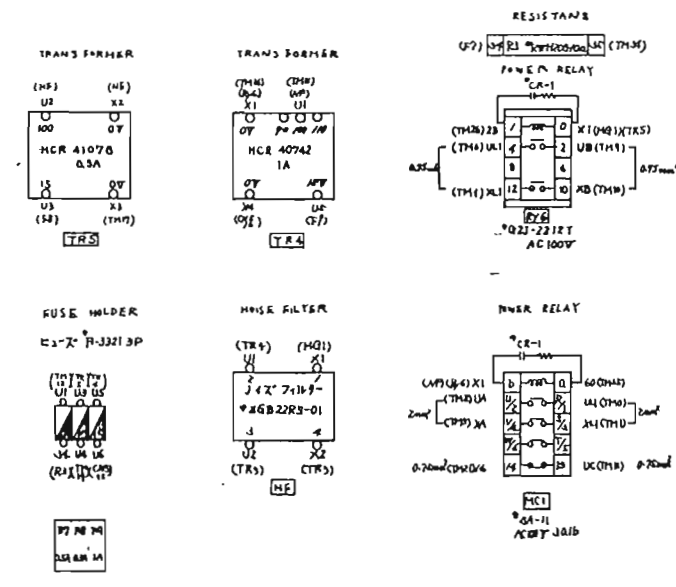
RESISTANS

(F7) 5R R1 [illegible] 5C (TM3)

TRANS FORMER

(NF) (NF)
U2 X2
100 0V
HCR 41076
0.5A
15 0V
U3 X3
(5B) (TM7)

TRS

TRANS FORMER

(TM4) (TM8)
(R6) (NF)
X1 U1
0V 90 100 110
HCR 40742
1A
0V 40V
V4 U4
(Q5E) (F1)

TR4

POWER RELAY

*CR-1

(TM26) 23 1 0 X1 (HQ1)(TRS)
(TM4) U1 4 2 UB (TM9)
0.5 0.75mm²
(TM1) X1 12 10 XB (TM10)

RY6
*Q2J-2212T
AC100V

FUSE HOLDER

ヒューズ *F-3321 3P

(TM)(TM)(TM)
U1 U3 U5
U2 U4 U6
(R3)(TF)(CR5)

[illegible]
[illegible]

NOISE FILTER

(TR4) (HQ1)
U1 X1
2 1
ノイズ フィルター
*ZGB 2203-01
3 4
U2 X2
(TR5) (TR5)

NF

POWER RELAY

*CR-1

(NF)(R4) X1 0 0 60 (TM7)
(TM3) U1 U/2 R/1 U1 (TM0)
2mm² 2mm²
(TM7) XA 1/4 1/3 X4 (TM10)
0.75mm² (TM8)(R6) 14 13 UC (TM8) 0.75mm²

MC1
*SA-11
AC/DC 100V